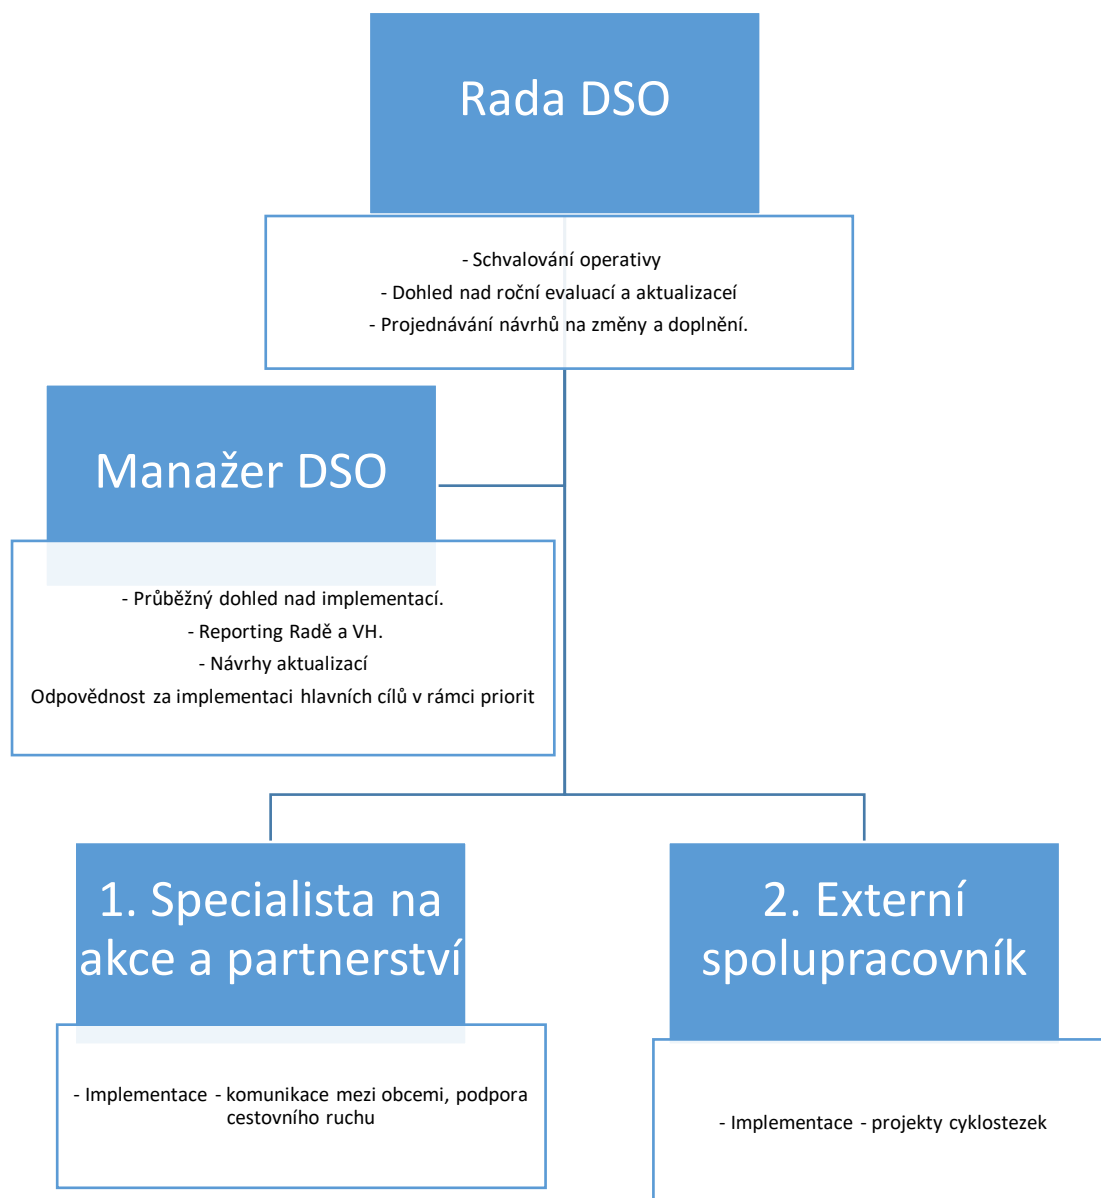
Rada DSO

- Schvalování operativy
- Dohled nad roční evaluací a aktualizaceí
- Projednávání návrhů na změny a doplnění.

Manažer DSO

- Průběžný dohled nad implementací.
- Reporting Radě a VH.
- Návrhy aktualizací
Odpovědnost za implementaci hlavních cílů v rámci priorit

1. Specialista na akce a partnerství

- Implementace - komunikace mezi obcemi, podpora cestovního ruchu

2. Externí spolupracovník

- Implementace - projekty cyklostezek